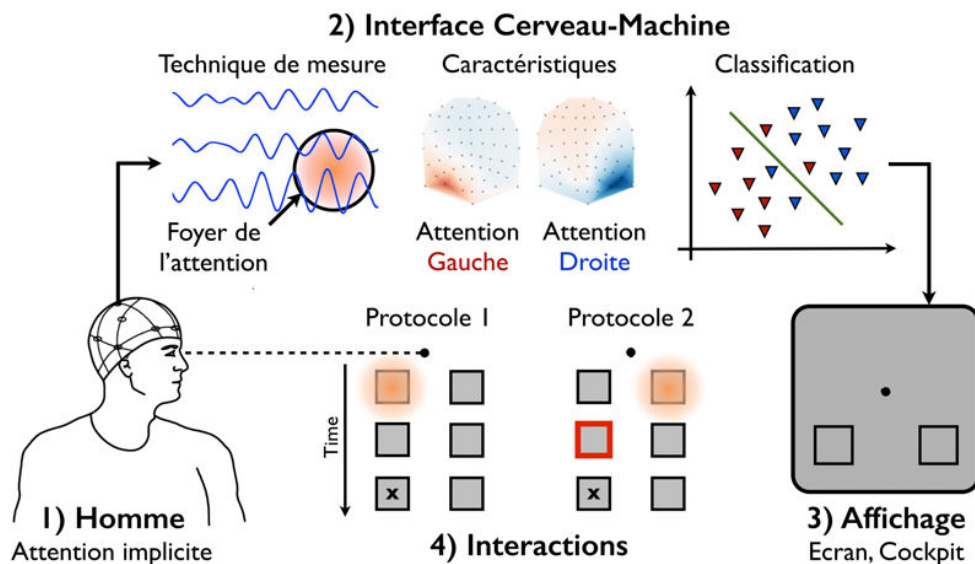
2) Interface Cerveau-Machine

Technique de mesure

Caractéristiques

Classification

Foyer de l'attention

Attention Gauche

Attention Droite

Protocole 1

Protocole 2

Time

x

x

1) Homme
Attention implicite

4) Interactions

3) Affichage
Ecran, Cockpit